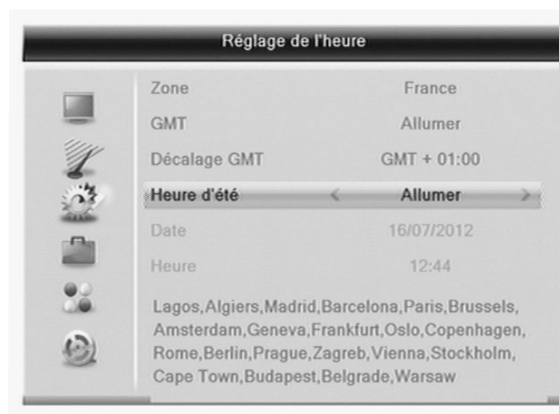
Réglage de l'heure

| | |
|---|---|
| Zone | France |
| GMT | Allumer |
| Décalage GMT | GMT + 01:00 |
| Heure d'été | < Allumer > |
| Date | 16/07/2012 |
| Heure | 12:44 |

Lagos,Algiers,Madrid,Barcelona,Paris,Brussels, Amsterdam,Geneva,Frankfurt,Oslo,Copenhagen, Rome,Berlin,Prague,Zagreb,Vienna,Stockholm, Cape Town,Budapest,Belgrade,Warsaw